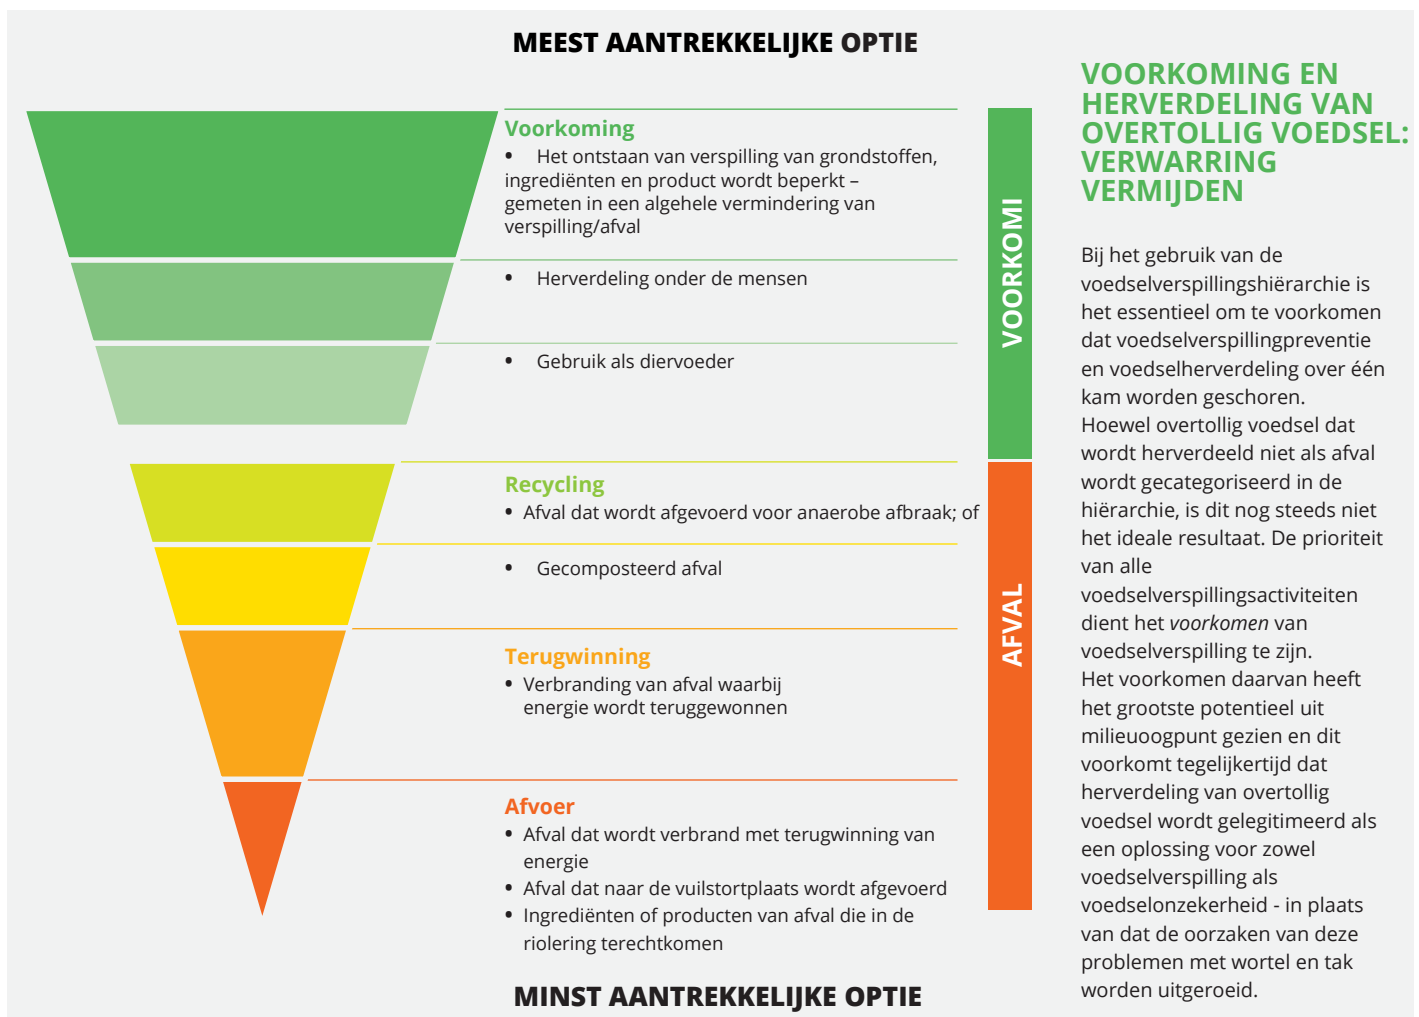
MEEST AANTREKKELIJKE OPTIE

Voorkoming
• Het ontstaan van verspilling van grondstoffen, ingrediënten en product wordt beperkt – gemeten in een algehele vermindering van verspilling/afval

• Herverdeling onder de mensen

• Gebruik als diervoeder

Recycling
• Afval dat wordt afgevoerd voor anaerobe afbraak; of

• Gecomposteerd afval

Terugwinning
• Verbranding van afval waarbij energie wordt teruggewonnen

Afvoer
• Afval dat wordt verbrand met terugwinning van energie
• Afval dat naar de vuilstortplaats wordt afgevoerd
• Ingrediënten of producten van afval die in de riolering terechtkomen

MINST AANTREKKELIJKE OPTIE

VOORKOMI

AFVAL

VOORKOMING EN HERVERDELING VAN OVERTOLLIG VOEDSEL: VERWARRING VERMIJDEN

Bij het gebruik van de voedselverspillingshiërarchie is het essentieel om te voorkomen dat voedselverspillingpreventie en voedselherverdeling over één kam worden geschoren. Hoewel overtollig voedsel dat wordt herverdeeld niet als afval wordt gecategoriseerd in de hiërarchie, is dit nog steeds niet het ideale resultaat. De prioriteit van alle voedselverspillingsactiviteiten dient het *voorkomen* van voedselverspilling te zijn. Het voorkomen daarvan heeft het grootste potentieel uit milieuoogpunt gezien en dit voorkomt tegelijkertijd dat herverdeling van overtollig voedsel wordt gelegitimeerd als een oplossing voor zowel voedselverspilling als voedselonzekerheid - in plaats van dat de oorzaken van deze problemen met wortel en tak worden uitgeroeid.